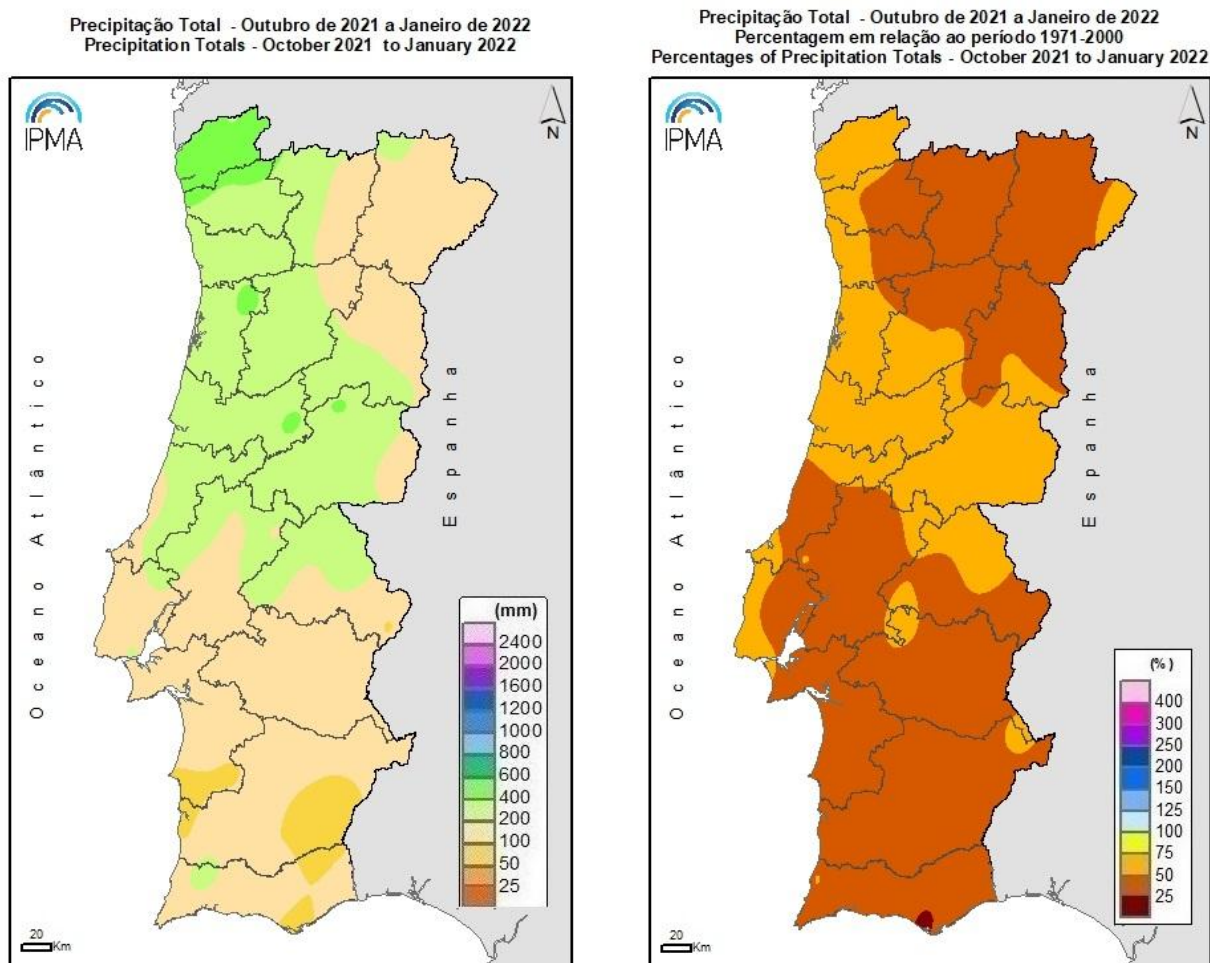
Precipitação Total - Outubro de 2021 a Janeiro de 2022
Precipitation Totals - October 2021 to January 2022

IPMA

N

O c e a n o A t l â n t i c o

E s p a n h a

(mm)
2400
2000
1600
1200
1000
800
600
400
200
100
50
25

20
Km

Precipitação Total - Outubro de 2021 a Janeiro de 2022
Percentagem em relação ao período 1971-2000
Percentages of Precipitation Totals - October 2021 to January 2022

IPMA

N

O c e a n o A t l â n t i c o

E s p a n h a

(%)
400
300
250
200
150
125
100
75
50
25

20
Km